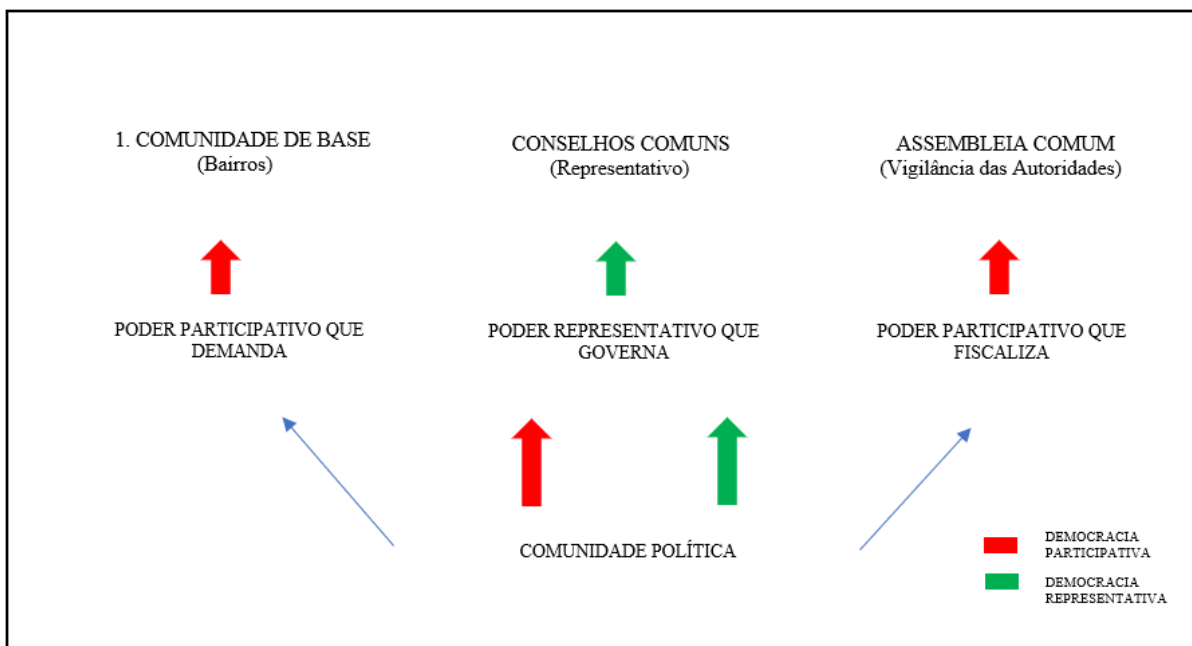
1. COMUNIDADE DE BASE
(Bairros)

CONSELHOS COMUNS
(Representativo)

ASSEMBLEIA COMUM
(Vigilância das Autoridades)

PODER PARTICIPATIVO QUE DEMANDA

PODER REPRESENTATIVO QUE GOVERNA

PODER PARTICIPATIVO QUE FISCALIZA

COMUNIDADE POLÍTICA

DEMOCRACIA PARTICIPATIVA

DEMOCRACIA REPRESENTATIVA